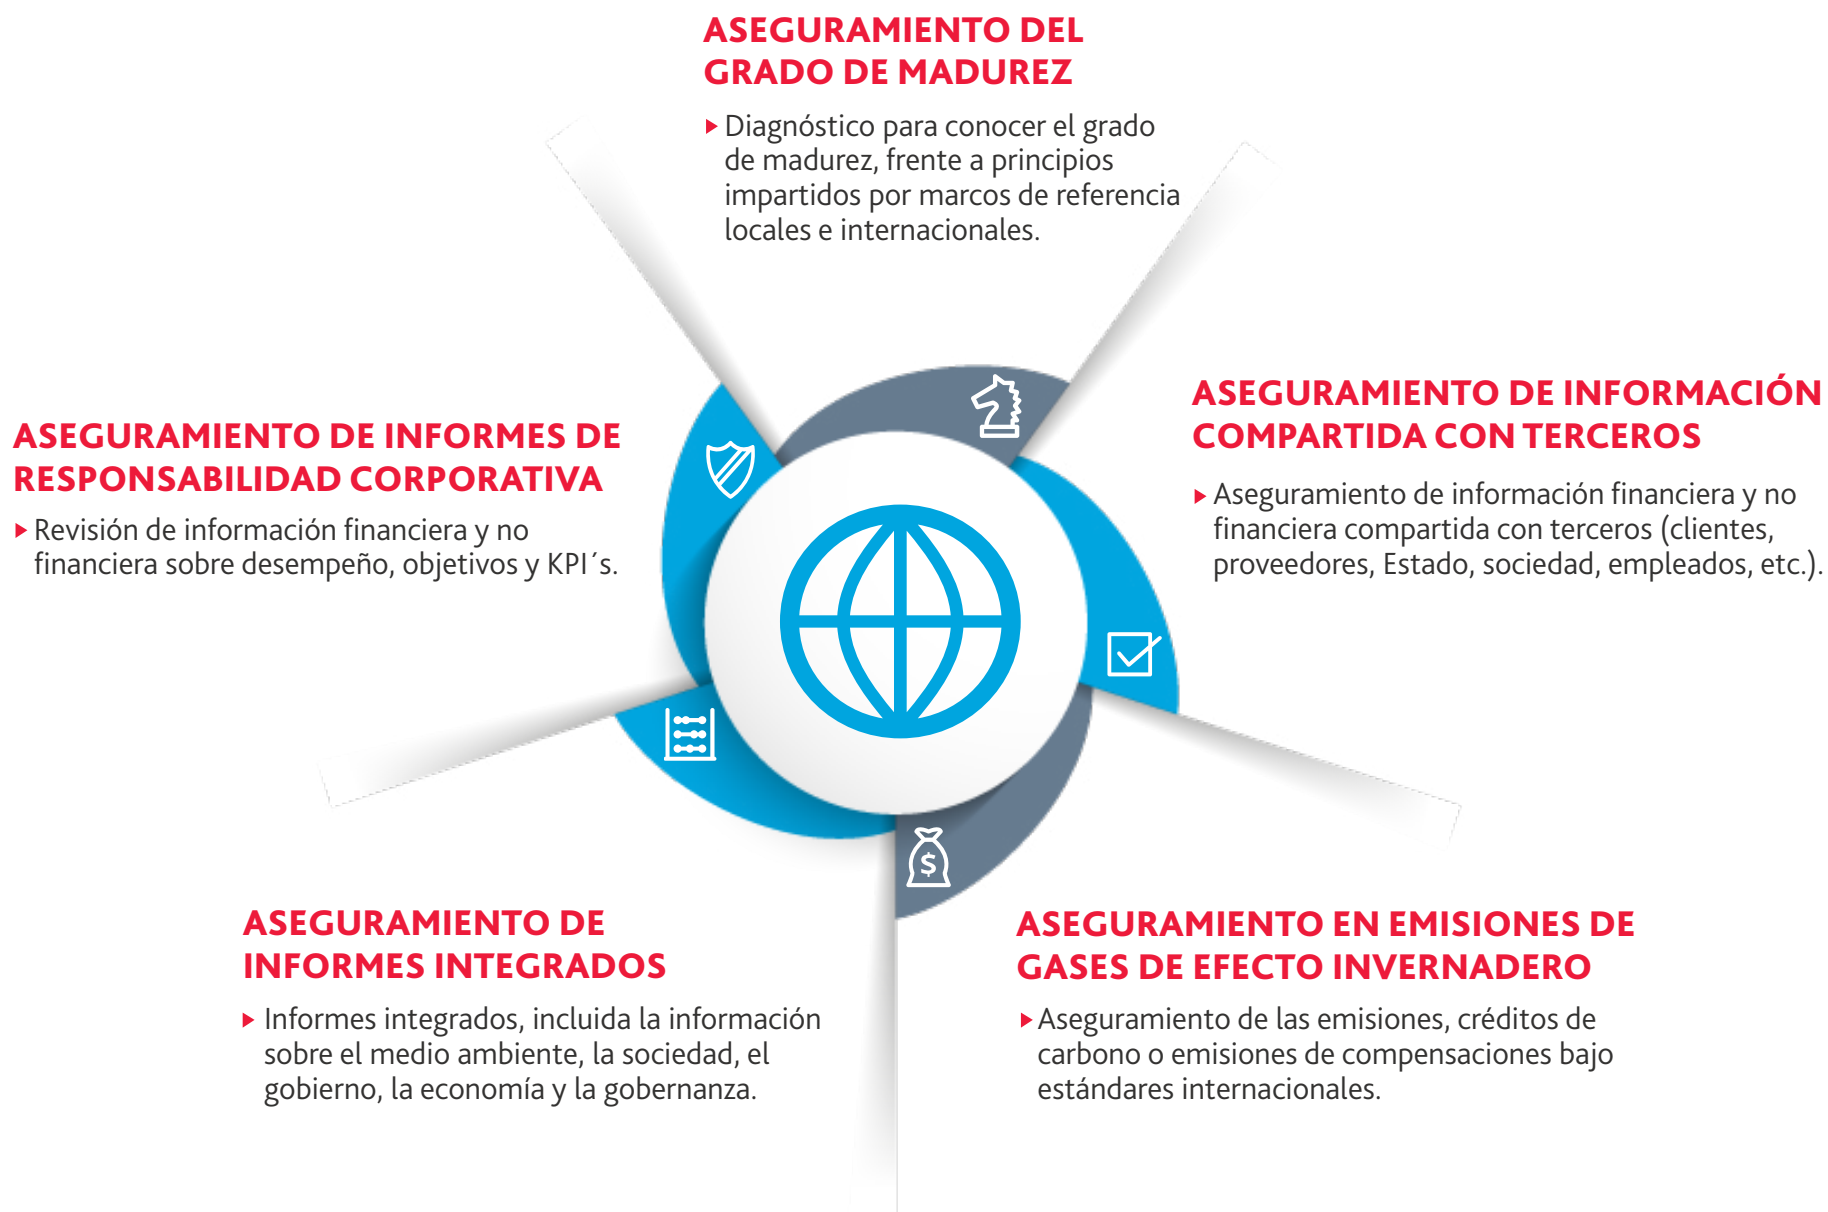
ASEGURAMIENTO DEL GRADO DE MADUREZ

Diagnóstico para conocer el grado de madurez, frente a principios impartidos por marcos de referencia locales e internacionales.

ASEGURAMIENTO DE INFORMES DE RESPONSABILIDAD CORPORATIVA

Revisión de información financiera y no financiera sobre desempeño, objetivos y KPI´s.

ASEGURAMIENTO DE INFORMACIÓN COMPARTIDA CON TERCEROS

Aseguramiento de información financiera y no financiera compartida con terceros (clientes, proveedores, Estado, sociedad, empleados, etc.).

ASEGURAMIENTO DE INFORMES INTEGRADOS

Informes integrados, incluida la información sobre el medio ambiente, la sociedad, el gobierno, la economía y la gobernanza.

ASEGURAMIENTO EN EMISIONES DE GASES DE EFECTO INVERNADERO

Aseguramiento de las emisiones, créditos de carbono o emisiones de compensaciones bajo estándares internacionales.